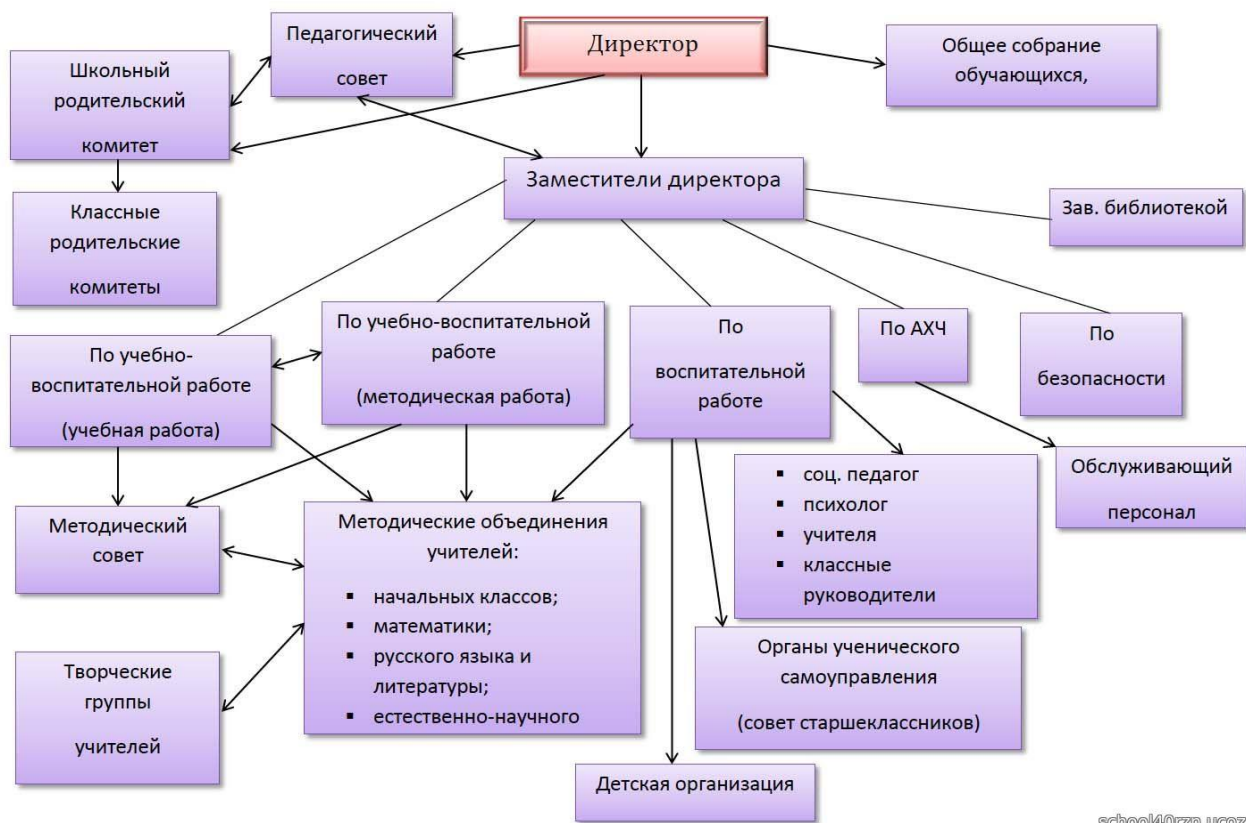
Директор

Педагогический совет

Общее собрание обучающихся,

Школьный родительский комитет

Заместители директора

Классные родительские комитеты

Зав. библиотекой

По учебно-воспитательной работе (учебная работа)

По учебно-воспитательной работе (методическая работа)

По воспитательной работе

По АХЧ

По безопасности

Обслуживающий персонал

▪ соц. педагог
▪ психолог
▪ учителя
▪ классные руководители

Методический совет

Методические объединения учителей:
▪ начальных классов;
▪ математики;
▪ русского языка и литературы;
▪ естественно-научного

Творческие группы учителей

Органы ученического самоуправления (совет старшеклассников)

Детская организация

school40rzn.ucoz